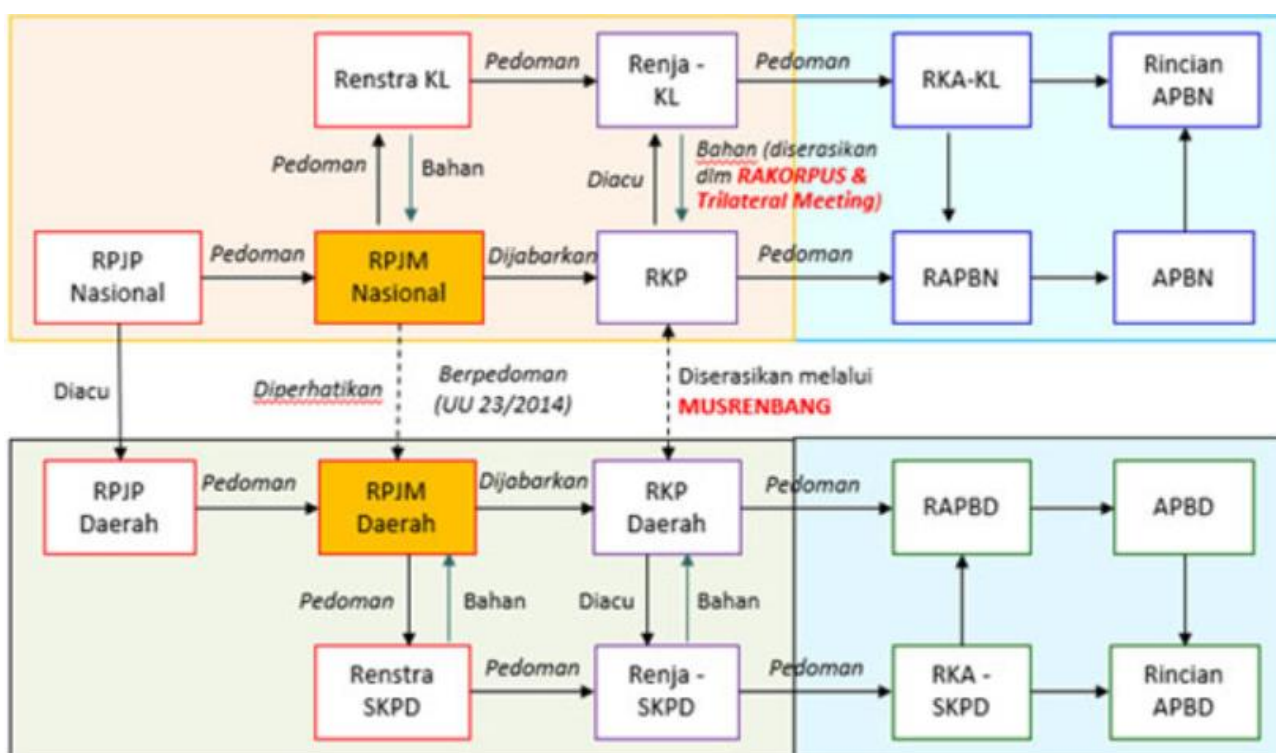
Renstra KL

Pedoman

Renja - KL

Pedoman

RKA-KL

Rincian APBN

Pedoman

Bahan

Diacu

Bahan (diserasikan dlm RAKORPUS & Trilateral Meeting)

RPJP Nasional

Pedoman

RPJM Nasional

Dijabarkan

RKP

Pedoman

RAPBN

APBN

Diacu

Diperhatikan

Berpedoman (UU 23/2014)

Diserasikan melalui MUSRENBANG

RPJP Daerah

Pedoman

RPJM Daerah

Dijabarkan

RKP Daerah

Pedoman

RAPBD

APBD

Pedoman

Bahan

Diacu

Bahan

Renstra SKPD

Pedoman

Renja - SKPD

Pedoman

RKA - SKPD

Rincian APBD